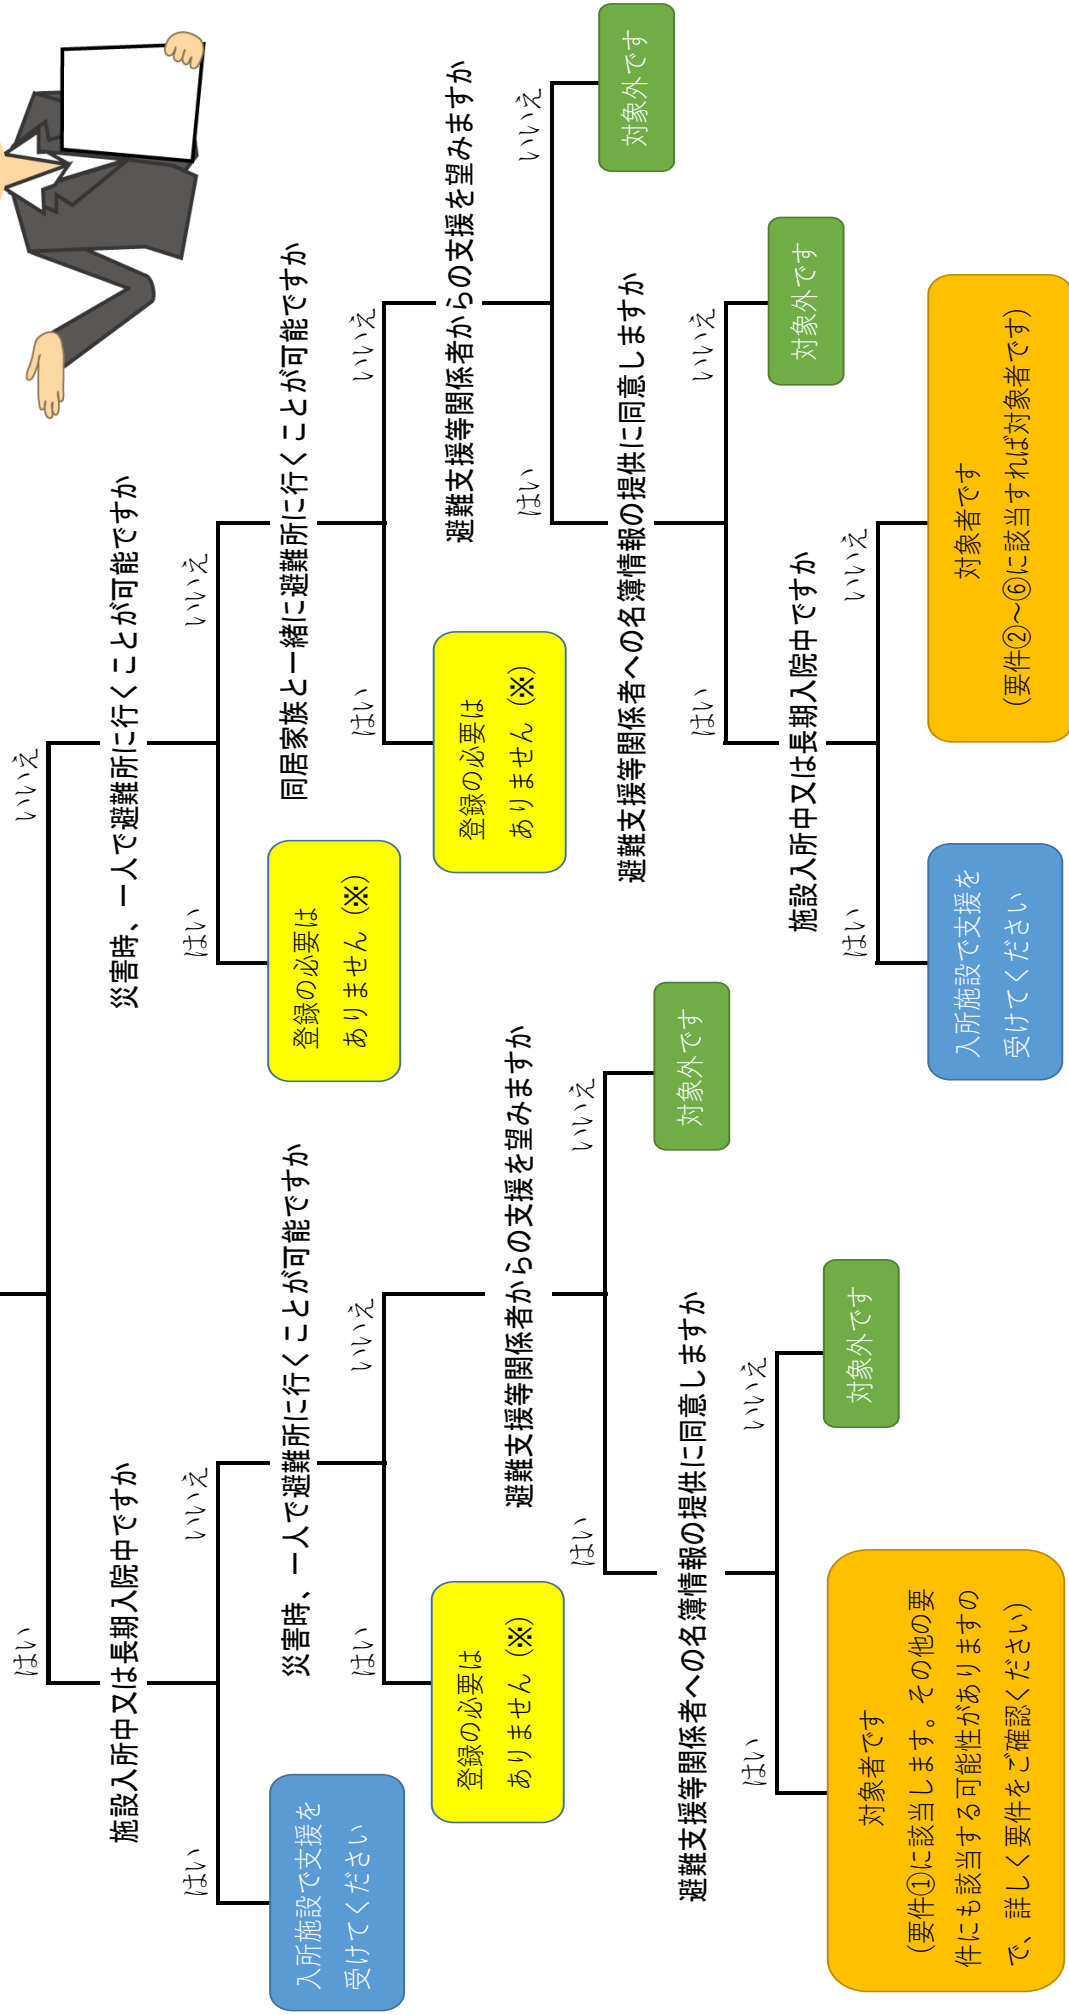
はい

施設入所中又は長期入院中ですか

はい

入所施設で支援を受けてください

いいえ

災害時、一人で避難所に行くことが可能ですか

はい

登録の必要はありません（※）

いいえ

避難支援等関係者からの支援を望みますか

はい

避難支援等関係者への名簿情報の提供に同意しますか

はい

対象者です
（要件①に該当します。その他の要件にも該当する可能性がありますので、詳しく要件をご確認ください）

いいえ

対象外です

いいえ

対象外です

いいえ

災害時、一人で避難所に行くことが可能ですか

はい

登録の必要はありません（※）

いいえ

同居家族と一緒に避難所に行くことが可能ですか

はい

登録の必要はありません（※）

いいえ

避難支援等関係者からの支援を望みますか

はい

避難支援等関係者への名簿情報の提供に同意しますか

はい

施設入所中又は長期入院中ですか

はい

入所施設で支援を受けてください

いいえ

対象者です
（要件②～⑥に該当すれば対象者です）

いいえ

対象外です

いいえ

対象外です